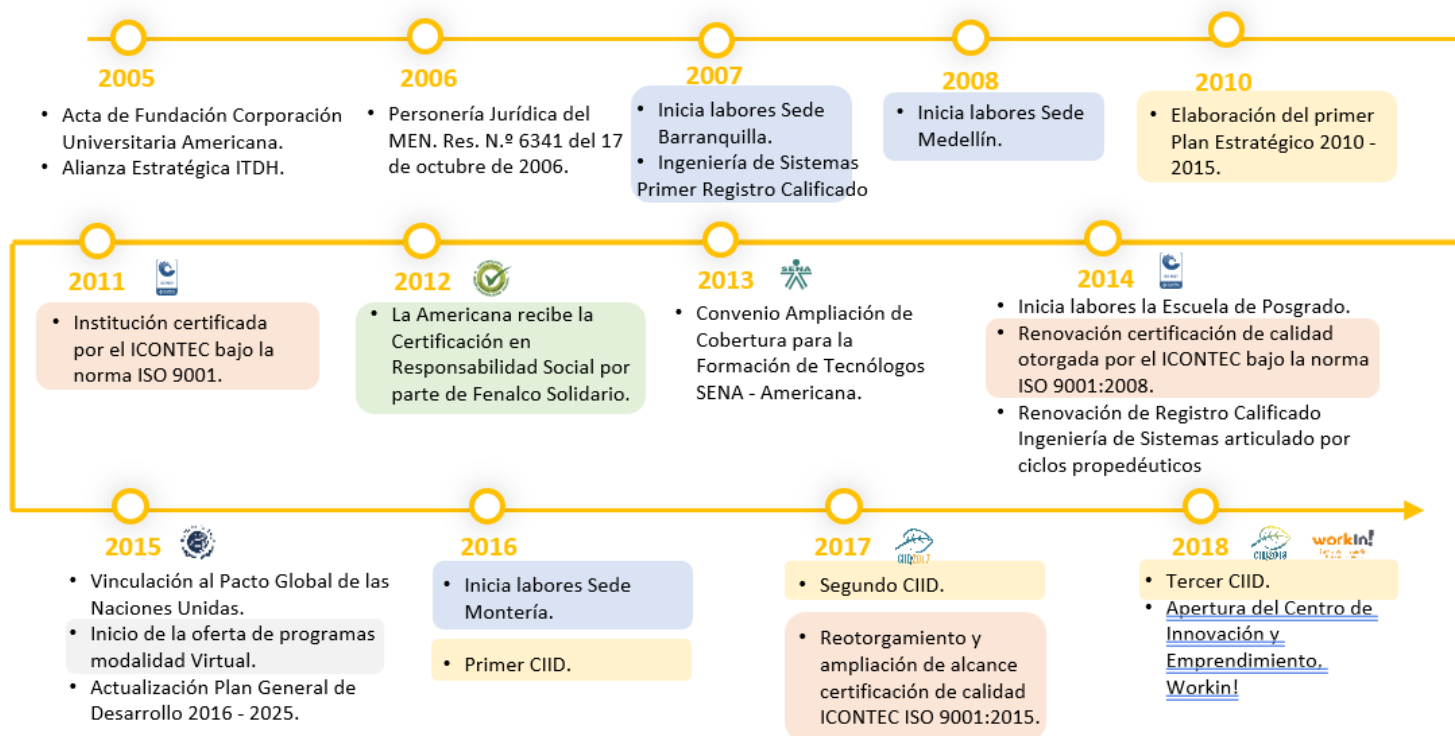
2005

• Acta de Fundación Corporación Universitaria Americana.
• Alianza Estratégica ITDH.

2006

• Personería Jurídica del MEN. Res. N.º 6341 del 17 de octubre de 2006.

2007

• Inicia labores Sede Barranquilla.
• Ingeniería de Sistemas Primer Registro Calificado

2008

• Inicia labores Sede Medellín.

2010

• Elaboración del primer Plan Estratégico 2010 - 2015.

2011

• Institución certificada por el ICONTEC bajo la norma ISO 9001.

2012

• La Americana recibe la Certificación en Responsabilidad Social por parte de Fenalco Solidario.

2013

SENA

• Convenio Ampliación de Cobertura para la Formación de Tecnólogos SENA - Americana.

2014

• Inicia labores la Escuela de Posgrado.
• Renovación certificación de calidad otorgada por el ICONTEC bajo la norma ISO 9001:2008.
• Renovación de Registro Calificado Ingeniería de Sistemas articulado por ciclos propedéuticos

2015

• Vinculación al Pacto Global de las Naciones Unidas.
• Inicio de la oferta de programas modalidad Virtual.
• Actualización Plan General de Desarrollo 2016 - 2025.

2016

• Inicia labores Sede Montería.

• Primer CIID.

2017

CIID2017

• Segundo CIID.

• Reotorgamiento y ampliación de alcance certificación de calidad ICONTEC ISO 9001:2015.

2018

CIID2018

workIn!

• Tercer CIID.
• Apertura del Centro de Innovación y Emprendimiento. Workin!